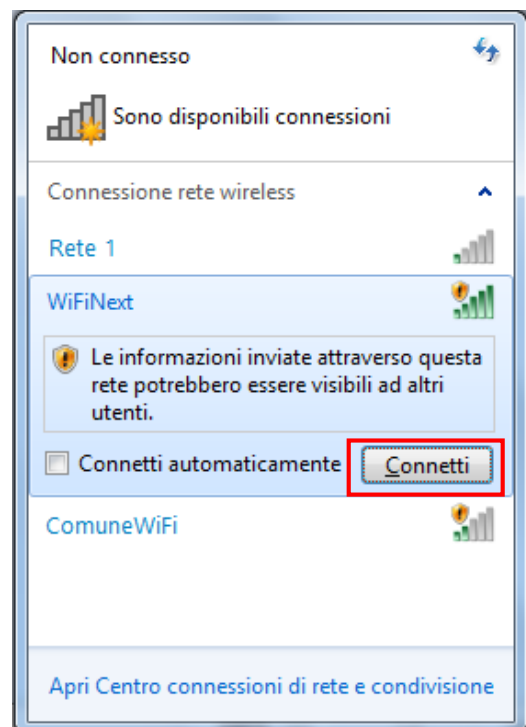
Non connesso

Sono disponibili connessioni

Connessione rete wireless

Rete 1

WiFiNext

Le informazioni inviate attraverso questa rete potrebbero essere visibili ad altri utenti.

Connetti automaticamente

Connetti

ComuneWiFi

Apri Centro connessioni di rete e condivisione